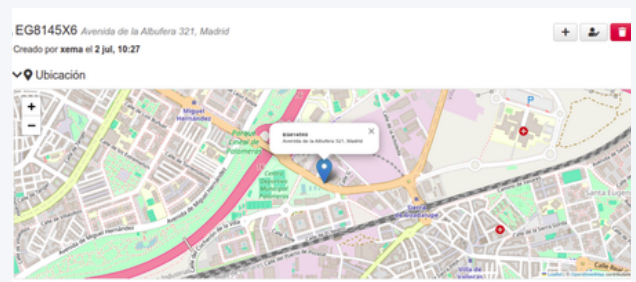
EG8145X6 Avenida de la Albufera 321, Madrid

Creado por xema el 2 jul, 10:27

Ubicación

+
−

EG8145X6
Avenida de la Albufera 321, Madrid

Miguel Hernández

Parque Lineal de Palomeras

Centro Deportivo Municipal Palomeras

Sierra de Guadalupe

Santa Eugenia

Villa de Vallecas

P

Calle de Miguel Hernández

Calle Real

Leaflet | © OpenStreetMap contributors